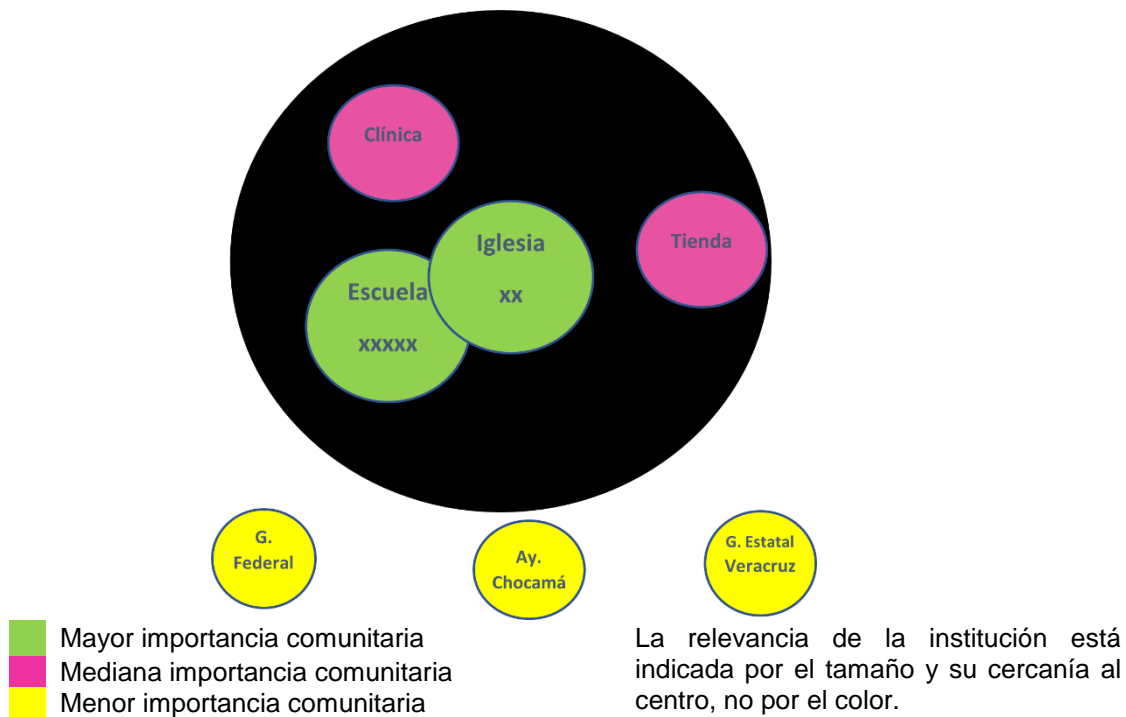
Clínica

Tienda

Iglesia
xx

Escuela
xxxxx

G. Federal

Ay. Chocamá

G. Estatal Veracruz

Mayor importancia comunitaria
Mediana importancia comunitaria
Menor importancia comunitaria

La relevancia de la institución está indicada por el tamaño y su cercanía al centro, no por el color.